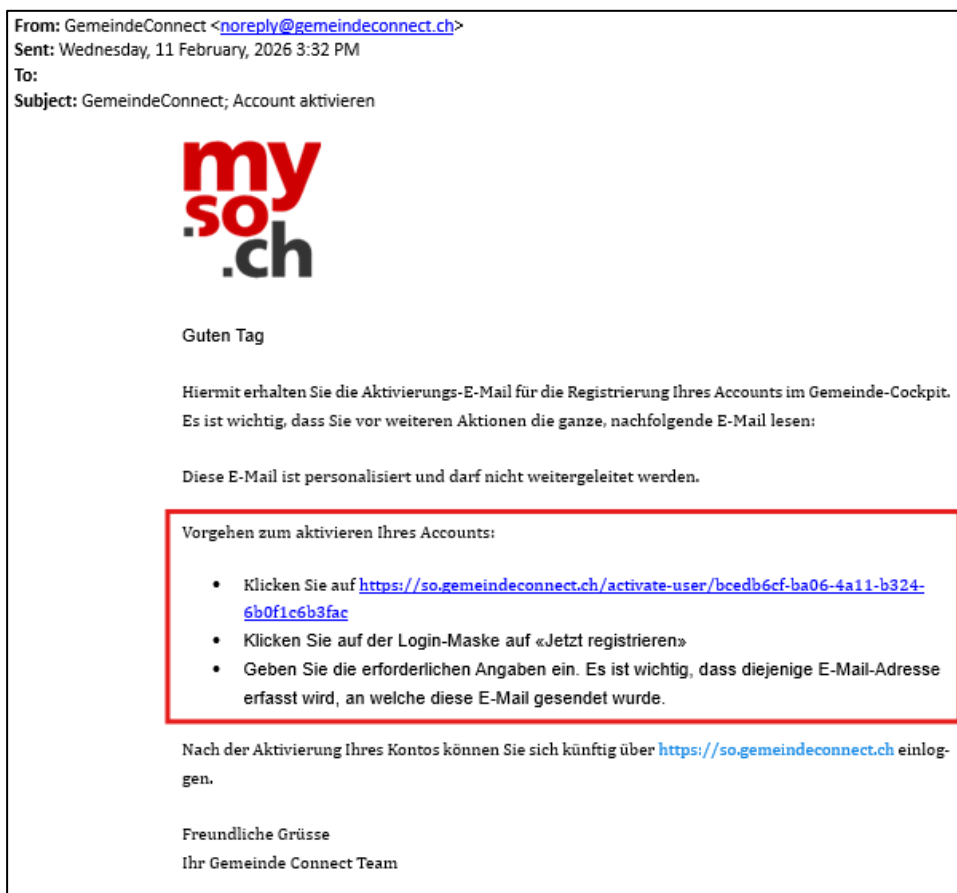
**From:** GemeindeConnect <noreply@gemeindeconnect.ch>
**Sent:** Wednesday, 11 February, 2026 3:32 PM
**To:**
**Subject:** GemeindeConnect; Account aktivieren

my
.so
.ch

Guten Tag

Hiermit erhalten Sie die Aktivierungs-E-Mail für die Registrierung Ihres Accounts im Gemeinde-Cockpit. Es ist wichtig, dass Sie vor weiteren Aktionen die ganze, nachfolgende E-Mail lesen:

Diese E-Mail ist personalisiert und darf nicht weitergeleitet werden.

Vorgehen zum aktivieren Ihres Accounts:

- Klicken Sie auf https://so.gemeindeconnect.ch/activate-user/bcedb6cf-ba06-4a11-b324-6b0f1c6b3fac
- Klicken Sie auf der Login-Maske auf «Jetzt registrieren»
- Geben Sie die erforderlichen Angaben ein. Es ist wichtig, dass diejenige E-Mail-Adresse erfasst wird, an welche diese E-Mail gesendet wurde.

Nach der Aktivierung Ihres Kontos können Sie sich künftig über https://so.gemeindeconnect.ch einloggen.

Freundliche Grüsse
Ihr Gemeinde Connect Team